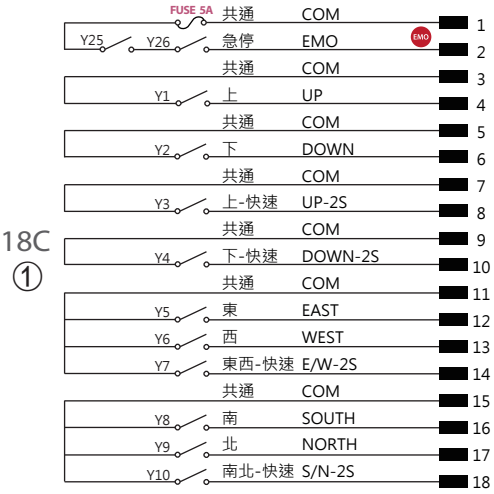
FUSE 5A 共通 COM 1
Y25 Y26 急停 EMO EMO 2
共通 COM 3
Y1 上 UP 4
共通 COM 5
Y2 下 DOWN 6
共通 COM 7
Y3 上-快速 UP-2S 8
共通 COM 9
Y4 下-快速 DOWN-2S 10
18C
①
共通 COM 11
Y5 東 EAST 12
Y6 西 WEST 13
Y7 東西-快速 E/W-2S 14
共通 COM 15
Y8 南 SOUTH 16
Y9 北 NORTH 17
Y10 南北-快速 S/N-2S 18